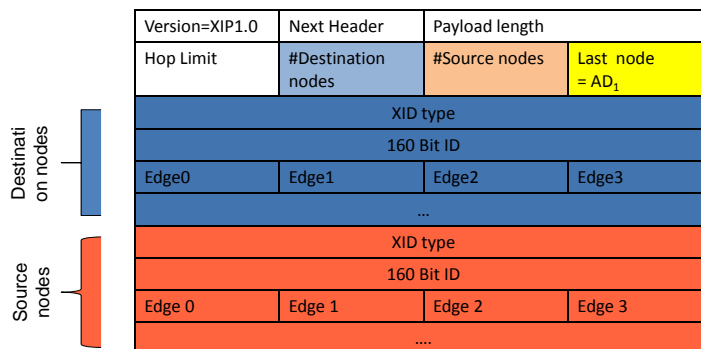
| Version=XIP1.0 | Next Header | Payload length | |
|---|---|---|---|
| Hop Limit | #Destination nodes | #Source nodes | Last node = $AD_1$ |
| XID type | | | |
| 160 Bit ID | | | |
| Edge0 | Edge1 | Edge2 | Edge3 |
| … | | | |
| XID type | | | |
| 160 Bit ID | | | |
| Edge 0 | Edge 1 | Edge 2 | Edge 3 |
| …. | | | |

Destinati on nodes

Source nodes